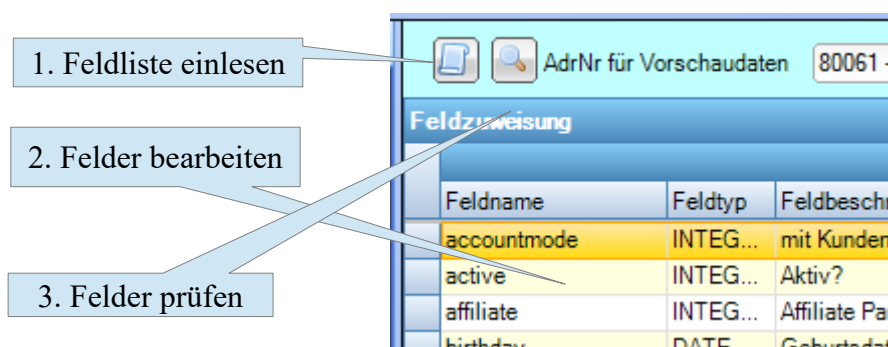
1. Feldliste einlesen

2. Felder bearbeiten

3. Felder prüfen

AdrNr für Vorschaudaten

80061 -

Feldzuweisung

| Feldname | Feldtyp | Feldbeschr |
|---|---|---|
| accountmode | INTEG... | mit Kunden |
| active | INTEG... | Aktiv? |
| affiliate | INTEG... | Affiliate Pa |
| birthday | DATE | Geburtsdat |